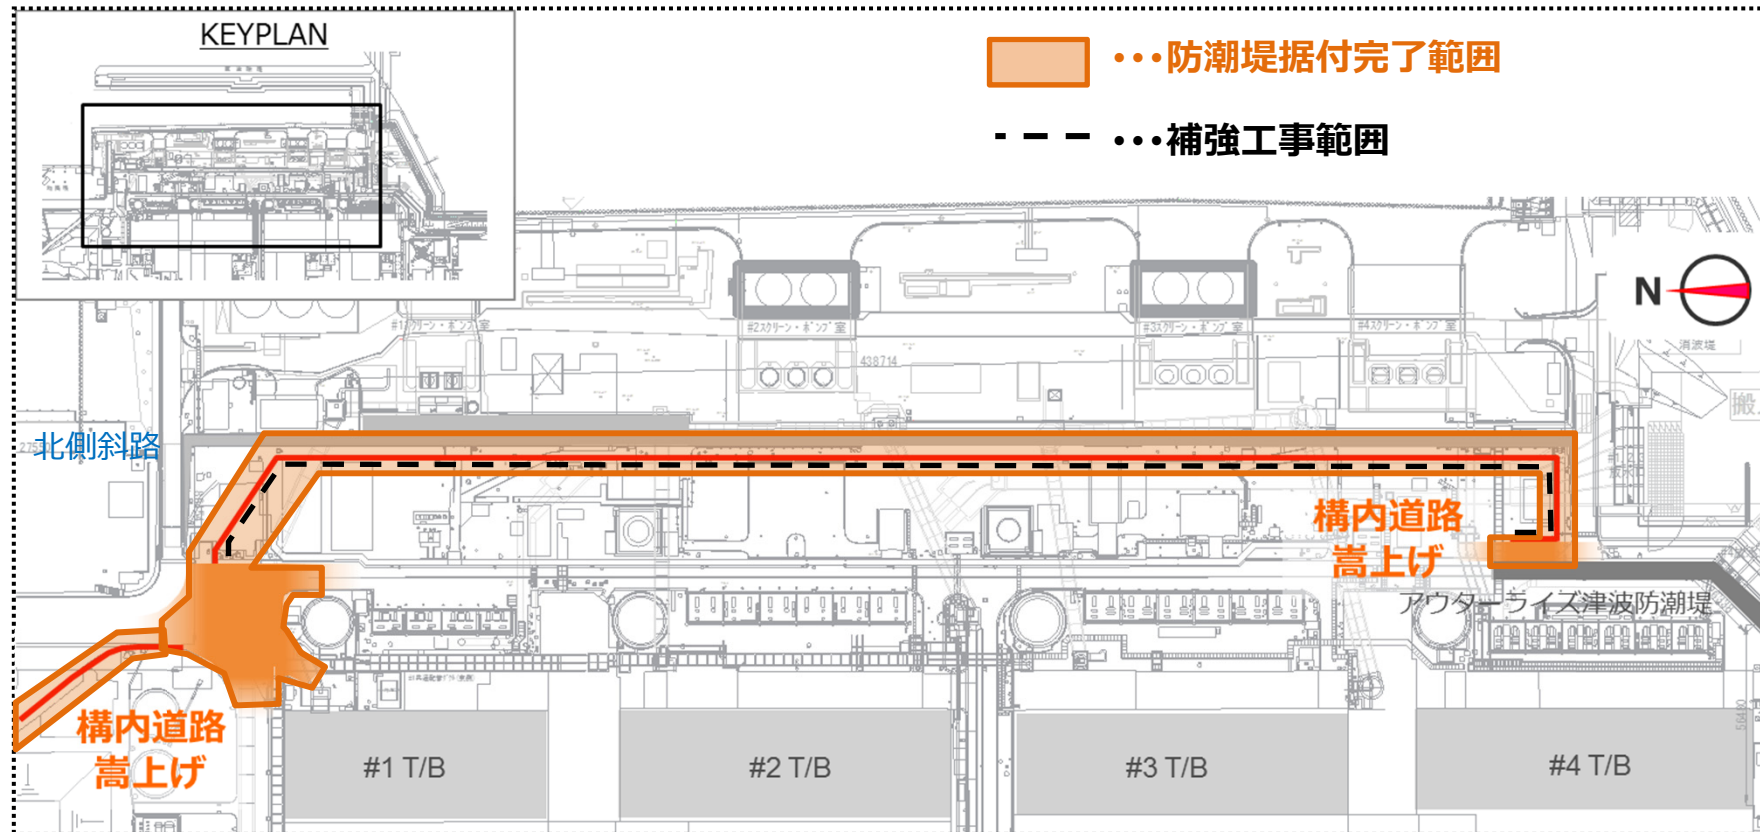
KEYPLAN

・・・防潮堤据付完了範囲

・・・補強工事範囲

N

#1スクリーン・ポンプ室

#2スクリーン・ポンプ室

#3スクリーン・ポンプ室

#4スクリーン・ポンプ室

消波堤

北側斜路

構内道路
嵩上げ

構内道路
嵩上げ

アウターライズ津波防潮堤

#1 T/B

#2 T/B

#3 T/B

#4 T/B